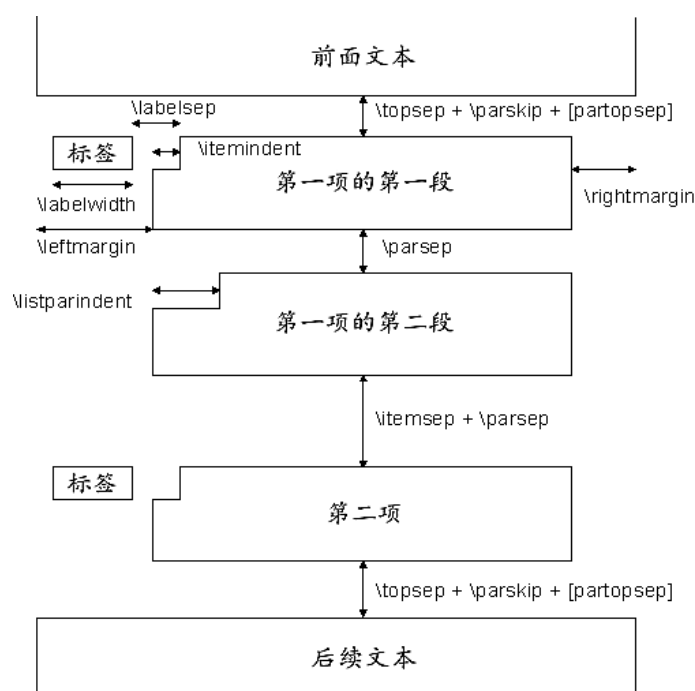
前面文本

\labelsep

\topsep + \parskip + [partopsep]

标签

\itemindent

第一项的第一段

\rightmargin

\labelwidth

\leftmargin

\parsep

\listparindent

第一项的第二段

\itemsep + \parsep

标签

第二项

\topsep + \parskip + [partopsep]

后续文本